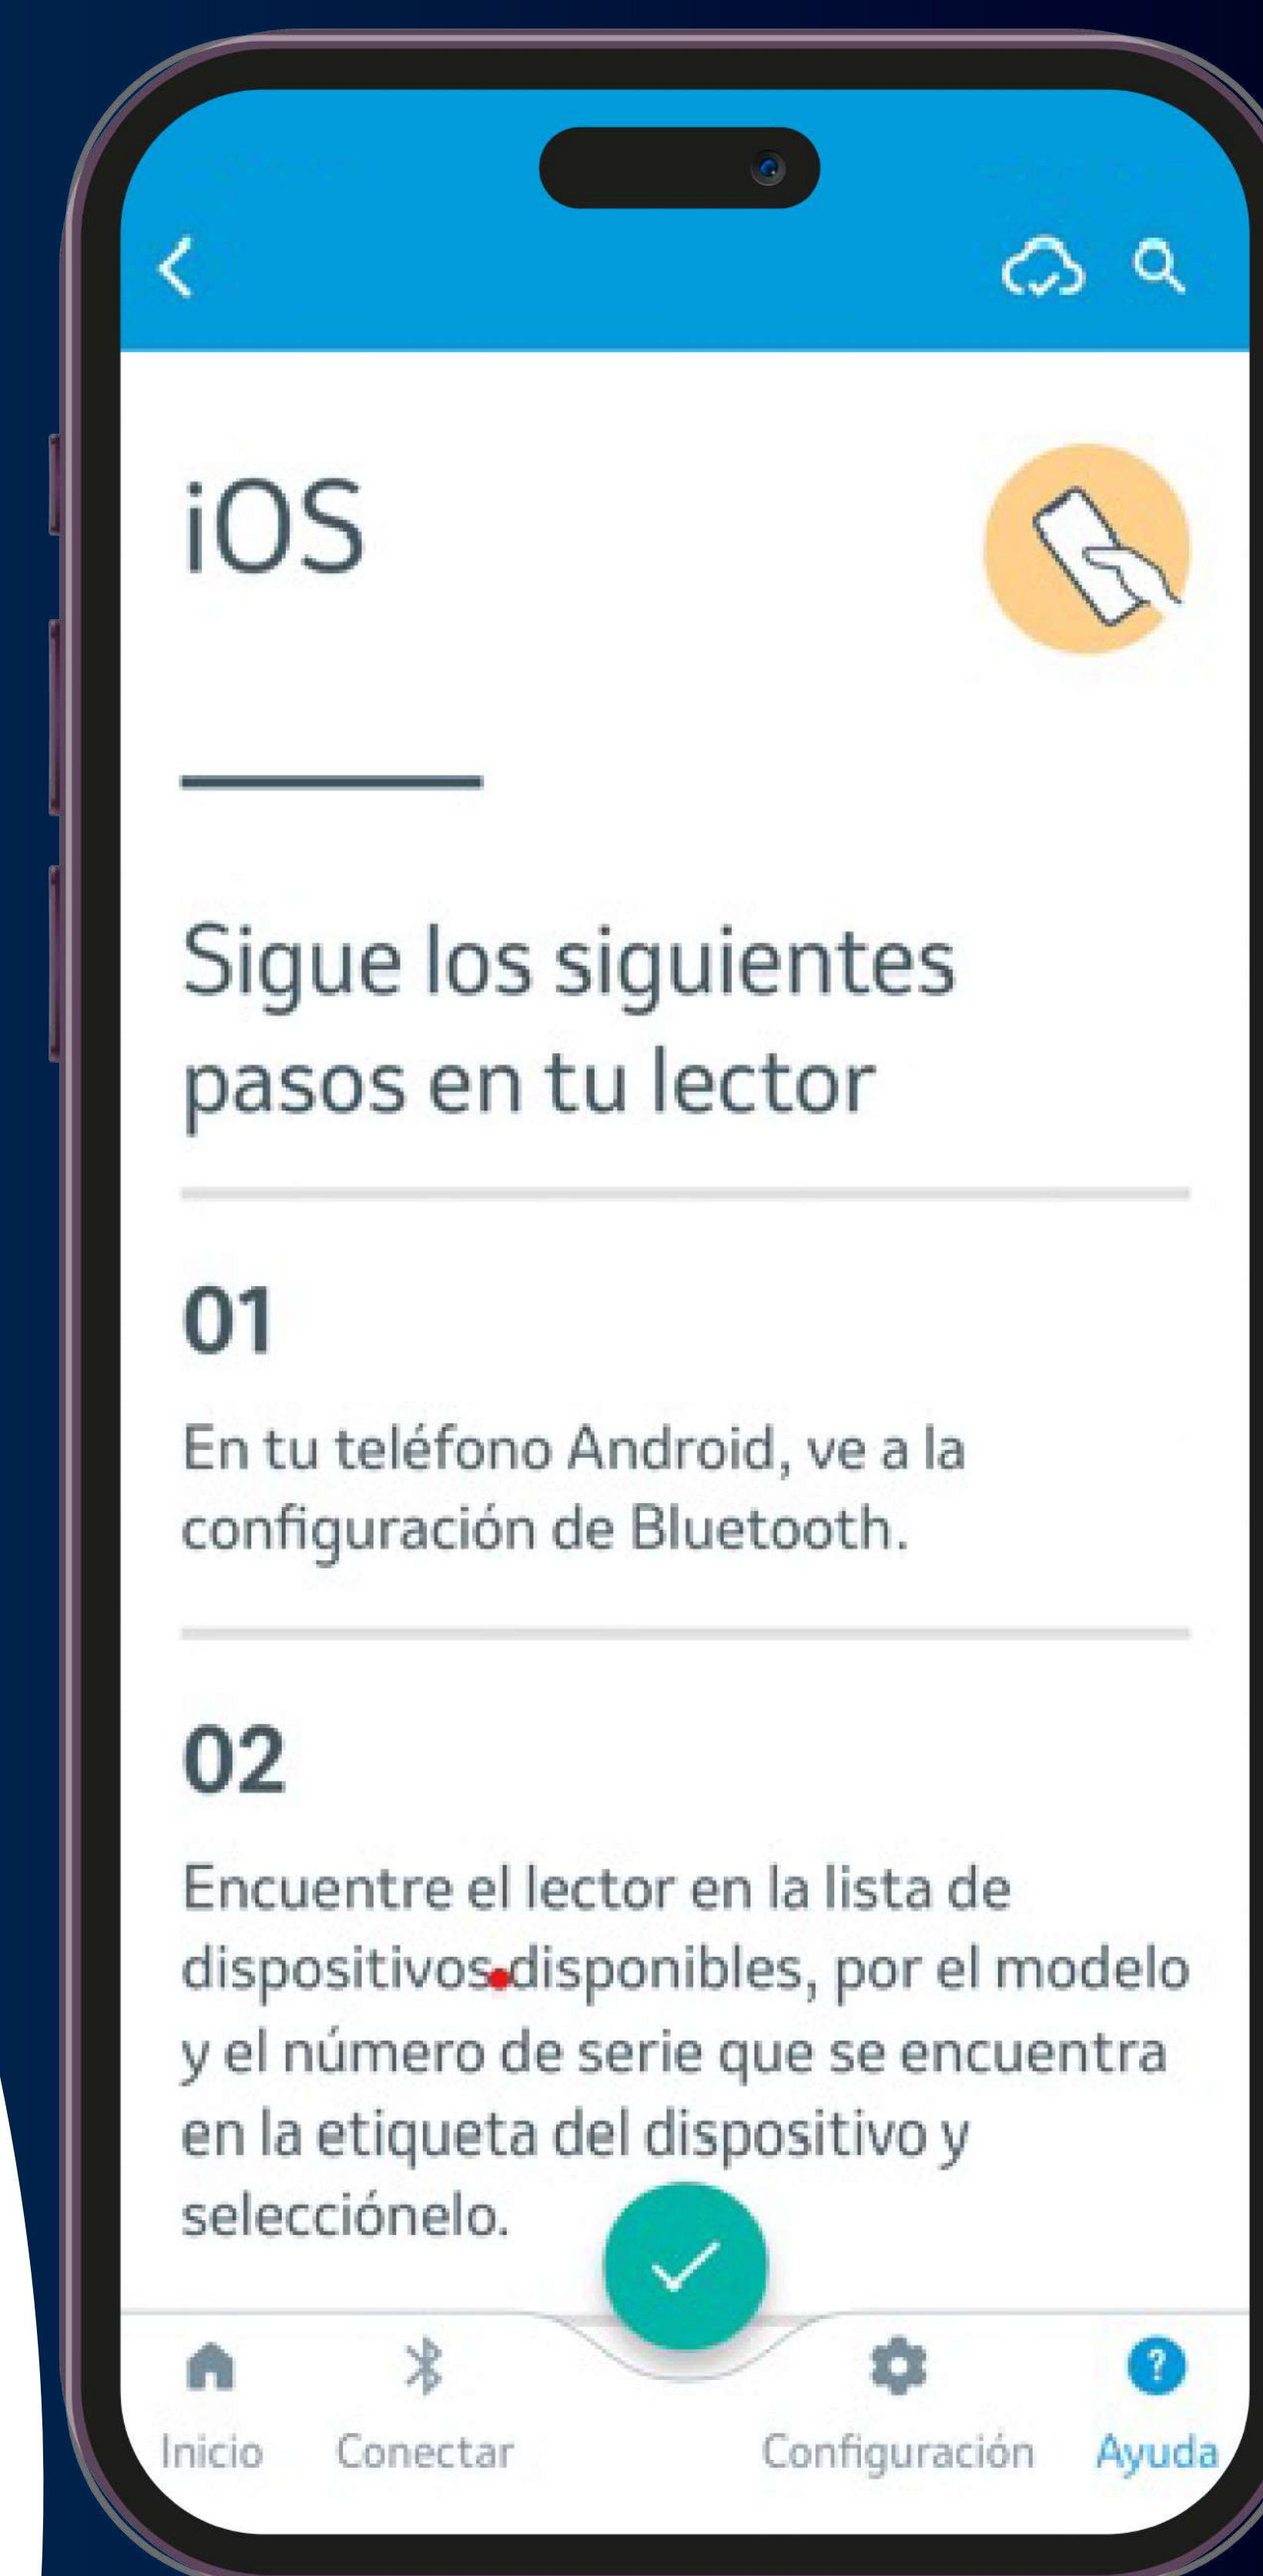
iOS

Sigue los siguientes pasos en tu lector

01

En tu teléfono Android, ve a la configuración de Bluetooth.

02

Encuentre el lector en la lista de dispositivos disponibles, por el modelo y el número de serie que se encuentra en la etiqueta del dispositivo y selecciónelo.

Inicio Conectar Configuración Ayuda